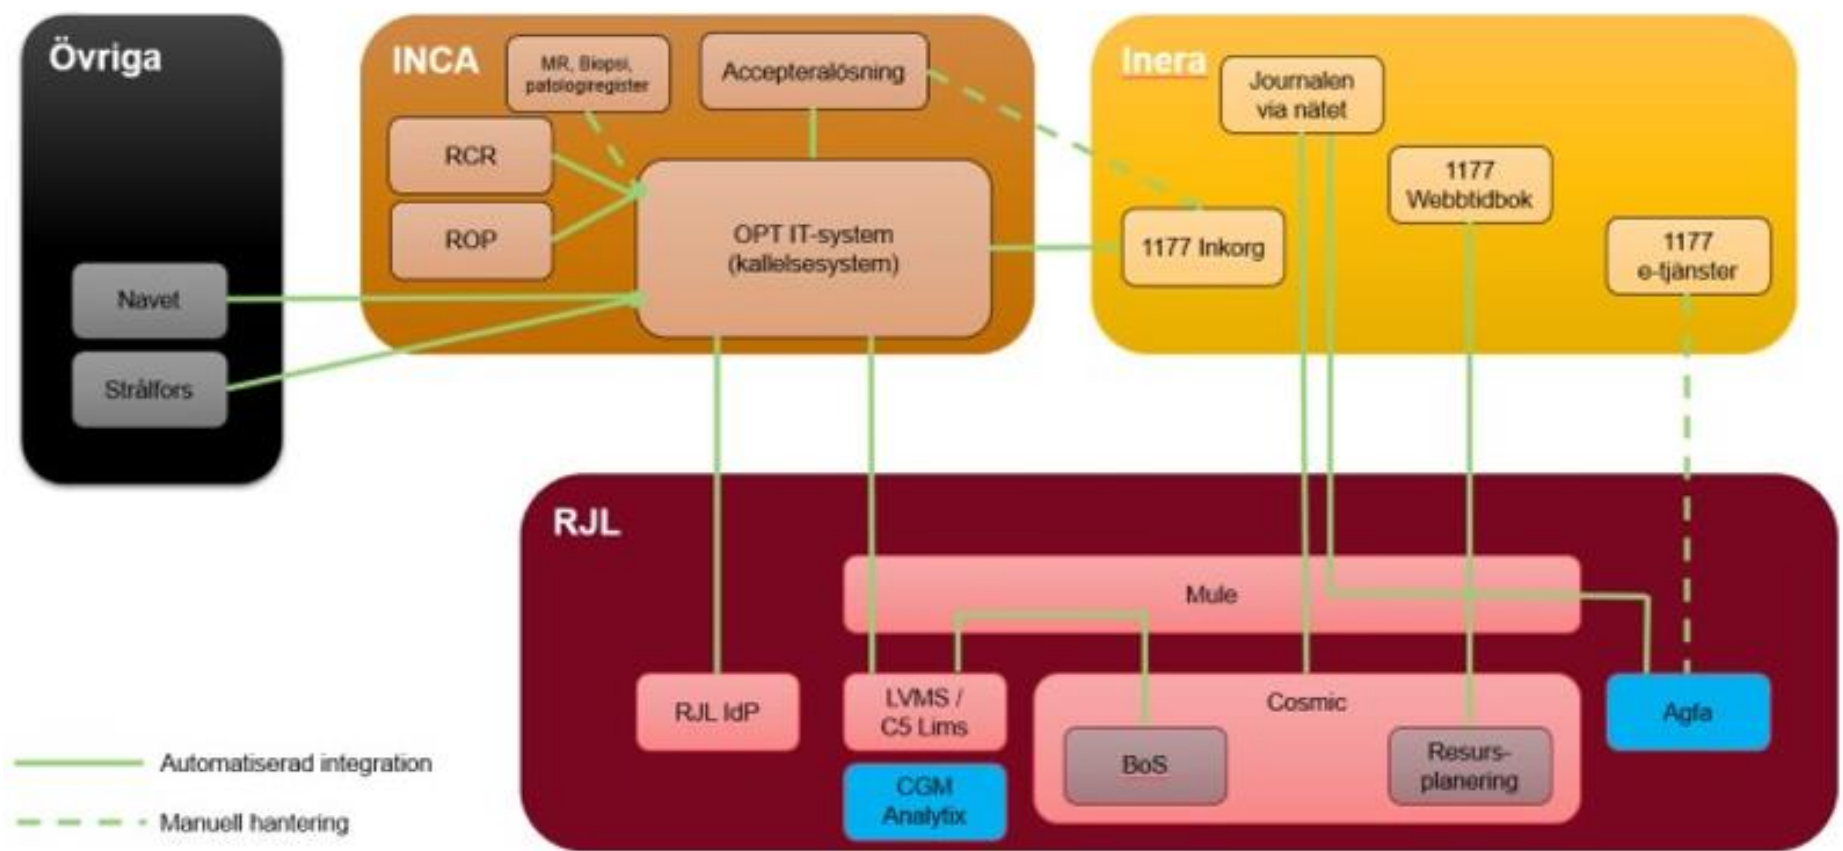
Övriga

Navet

Strålfors

INCA

MR, Biopsi, patologiregister

Accepteralösning

RCR

ROP

OPT IT-system (kallelsesystem)

Inera

Journalen via nätet

1177 Webbtidbok

1177 Inkorg

1177 e-tjänster

RJL

Mule

RJL IdP

LVMS / C5 Lims

CGM Analytix

Cosmic

BoS

Resurs-planering

Agfa

Automatiserad integration

Manuell hantering